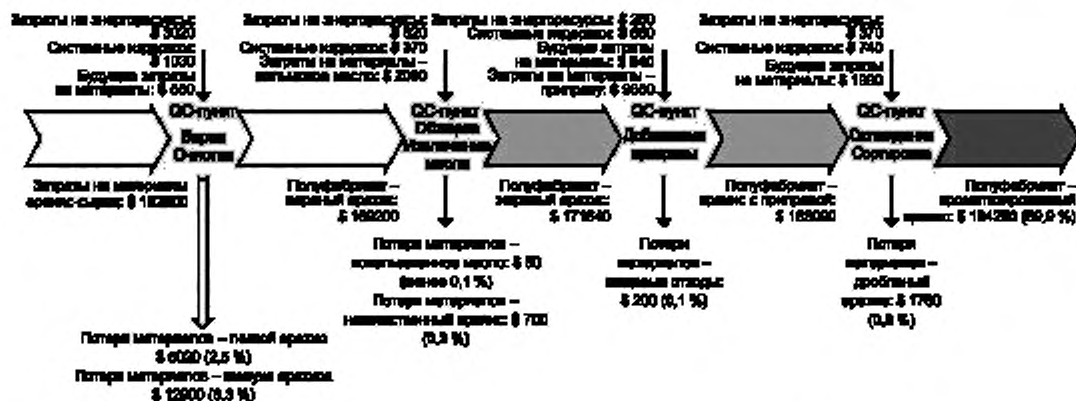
Затраты на энергоресурсы: $ 3020
Системные издержки: $ 1030
Будущие затраты на материалы: $ 550

QC-пункт
Варка
Очистка

Затраты на материалы арахис-сырец: $ 182800

Потеря материалов – гнилой арахис $ 5020 (2,5 %)
Потеря материалов – шелуха арахиса $ 12900 (6,3 %)

Затраты на энергоресурсы: $ 820
Системные издержки: $ 370
Затраты на материалы – мельничное масло: $ 2080

Полуфабрикат – жареный арахис: $ 169200

QC-пункт
Обжарка
Извлечение масла

Потеря материалов – использованное масло: $ 80 (менее 0,1 %)
Потеря материалов – некачественный арахис: $ 700 (0,3 %)

Затраты на энергоресурсы: $ 250
Системные издержки: $ 650
Будущие затраты на материалы: $ 840
Затраты на материалы – приправы: $ 9850

Полуфабрикат – жареный арахис: $ 171640

QC-пункт
Добавление приправы

Потери материалов – жировые отходы: $ 200 (0,1 %)

Затраты на энергоресурсы: $ 370
Системные издержки: $ 740
Будущие затраты на материалы: $ 1590

Полуфабрикат – арахис с приправой: $ 185000

QC-пункт
Охлаждение
Сортировка

Потери материалов – дробленый арахис: $ 1760 (0,8 %)

Полуфабрикат – ароматизированный арахис: $ 184280 (89,9 %)